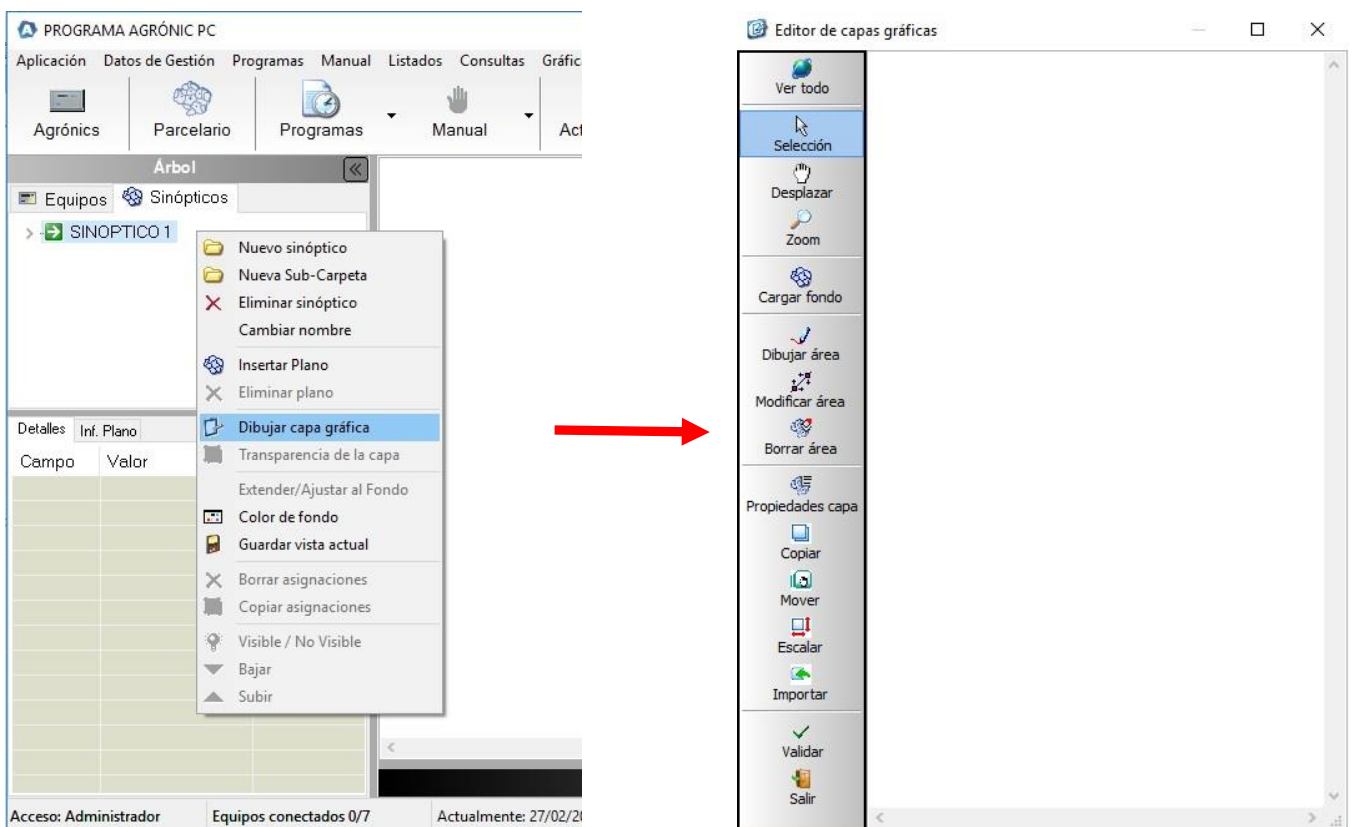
PROGRAMA AGRÓNIC PC

Aplicación Datos de Gestión Programas Manual Listados Consultas Gráfic

Agrónics Parcelario Programas Manual Act

Árbol

Equipos Sinópticos

SINOPTICO 1

Nuevo sinóptico
Nueva Sub-Carpeta
Eliminar sinóptico
Cambiar nombre
Insertar Plano
Eliminar plano
Dibujar capa gráfica
Transparencia de la capa
Extender/Ajustar al Fondo
Color de fondo
Guardar vista actual
Borrar asignaciones
Copiar asignaciones
Visible / No Visible
Bajar
Subir

Detalles Inf. Plano

Campo Valor

Acceso: Administrador Equipos conectados 0/7 Actualmente: 27/02/2

Editor de capas gráficas

Ver todo
Selección
Desplazar
Zoom
Cargar fondo
Dibujar área
Modificar área
Borrar área
Propiedades capa
Copiar
Mover
Escalar
Importar
Validar
Salir